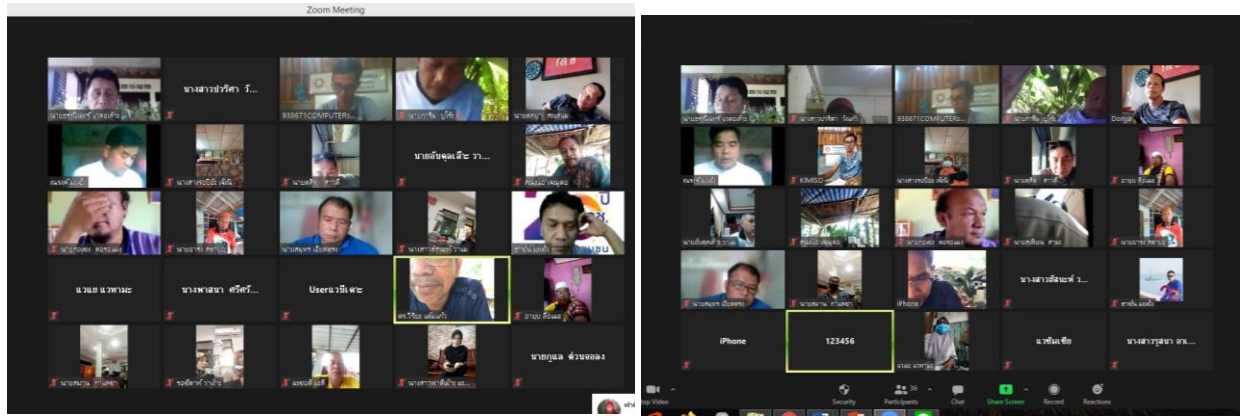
Zoom Meeting

นางสาวปวริศา ร์...

938671COMPUTERs...

นายอับดุลเล๊ะ วา...

แวแย แวหามะ

นางพาสนา ศรีศร์...

Userแวปีเยาะ

นายกูแล ด่วนจอลง

938671COMPUTERs...

KIMSO

iPhone

นางสาวสัณหะ์ ว...

iPhone

123456

แวซัมเซีย

นางสาวรุสนา ลา...

Stop Video

Security

36

Participants

Chat

Share Screen

Record

Reactions